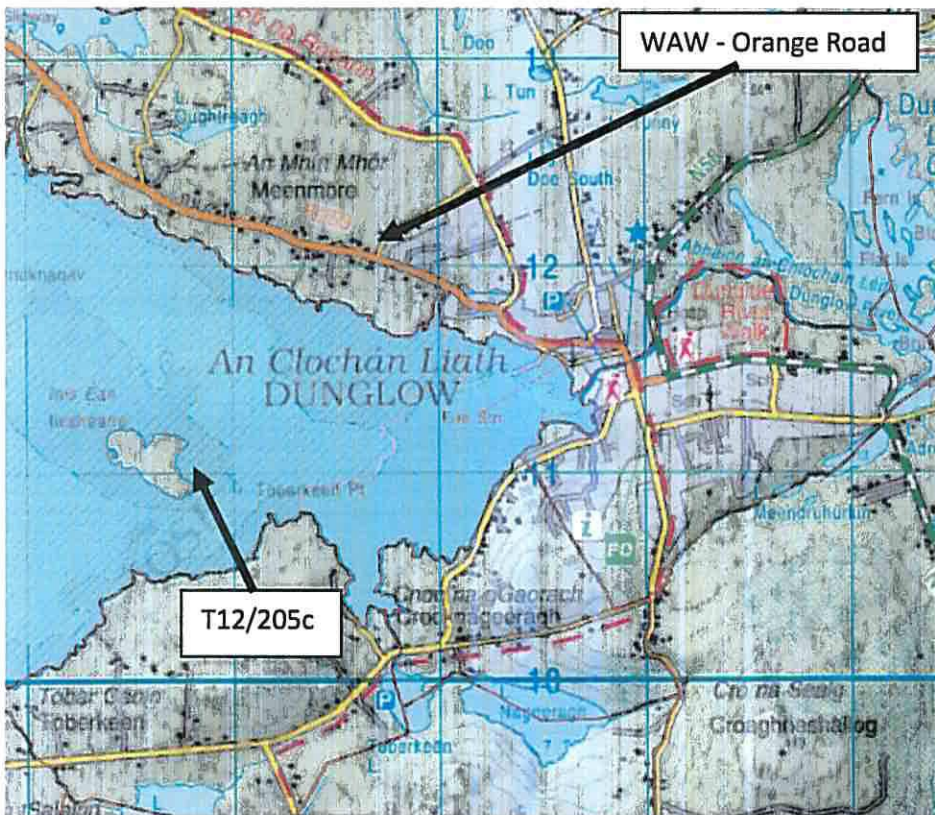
WAW - Orange Road

L. Doo

L. Tun

Dughloagh

An Mhín Mhór
Meenmore

Doo South

12

An Clochán Liath
DUNGLOW

Dungloe River Walk

Dunglow

Meendruhurlin

11

Toberkeen Pt

T12/205c

Cnoc na gCaorach
Croaghnageerach

10

Tobar Caoin
Toberkeen

Toberkeen

Cró na Seaig
Croaghnashallog

FD